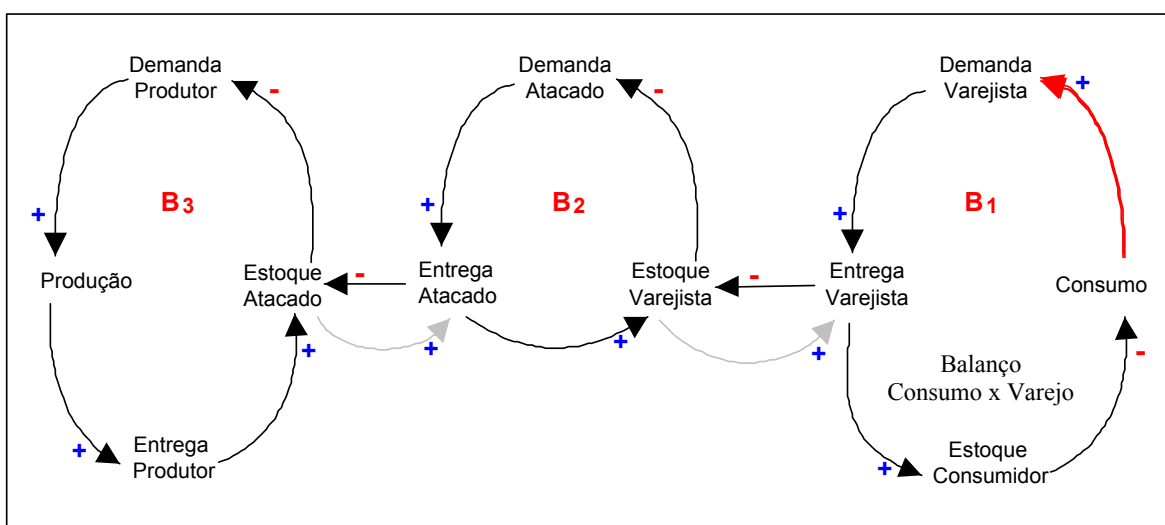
Demanda Produtor
-
Demanda Atacado
-
Demanda Varejista
+
B$_3$
B$_2$
B$_1$
+
+
+
Produção
Estoque Atacado
-
Entrega Atacado
Estoque Varejista
-
Entrega Varejista
Consumo
+
+
+
+
-
Balanço Consumo x Varejo
+
Entrega Produtor
+
Estoque Consumidor